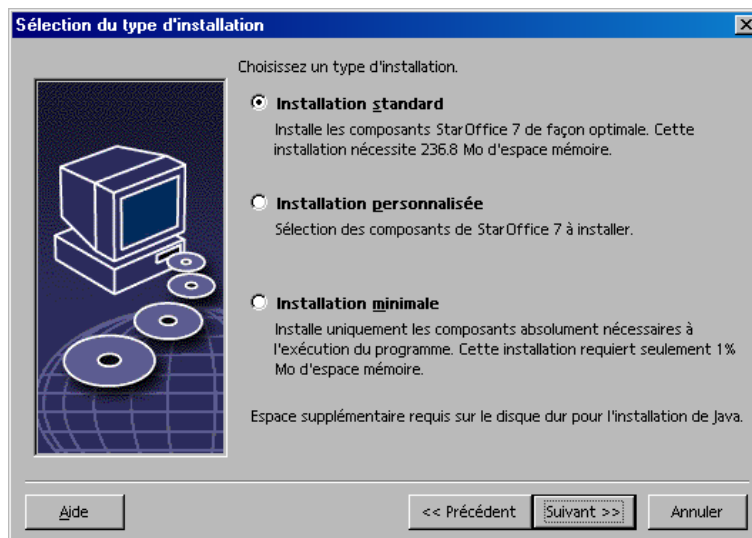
Sélection du type d'installation

Choisissez un type d'installation.

Installation standard
Installe les composants StarOffice 7 de façon optimale. Cette installation nécessite 236.8 Mo d'espace mémoire.

Installation personnalisée
Sélection des composants de StarOffice 7 à installer.

Installation minimale
Installe uniquement les composants absolument nécessaires à l'exécution du programme. Cette installation requiert seulement 1% Mo d'espace mémoire.

Espace supplémentaire requis sur le disque dur pour l'installation de Java.

Aide

<< Précédent

Suivant >>

Annuler